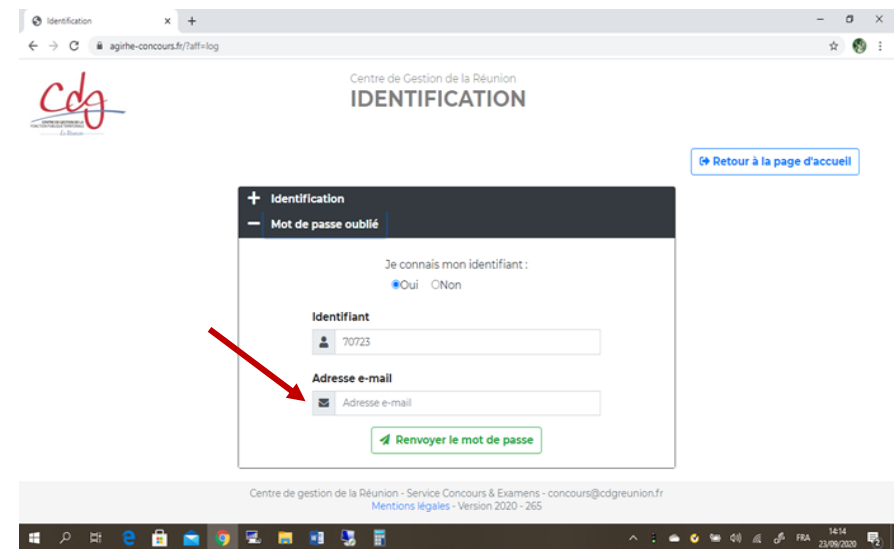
Identification ×
+
agirhe-concours.fr/?aff=log

Cdg
CENTRE DE GESTION DE LA FONCTION PUBLIQUE TERRITORIALE
La Réunion

Centre de Gestion de la Réunion
IDENTIFICATION

Retour à la page d'accueil

+ Identification
− Mot de passe oublié

Je connais mon identifiant :
Oui Non

Identifiant
70723

Adresse e-mail
Adresse e-mail

Renvoyer le mot de passe

Centre de gestion de la Réunion - Service Concours & Examens - concours@cdgreunion.fr
Mentions légales - Version 2020 - 265

FRA 14:14 23/09/2020